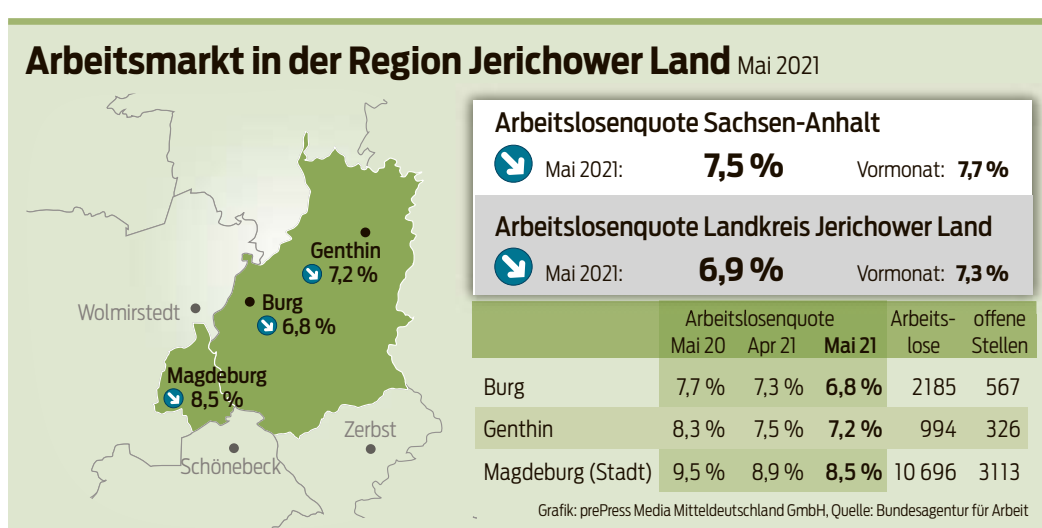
Arbeitsmarkt in der Region Jerichower Land Mai 2021

Arbeitslosenquote Sachsen-Anhalt

Mai 2021: 7,5 % Vormonat: 7,7 %

Arbeitslosenquote Landkreis Jerichower Land

Mai 2021: 6,9 % Vormonat: 7,3 %

Genthin 7,2 %

Burg 6,8 %

Wolmirstedt

Magdeburg 8,5 %

Zerbst

Schönebeck

| | Arbeitslosenquote Mai 20 | Apr 21 | Mai 21 | Arbeitslose | offene Stellen |
|---|---|---|---|---|---|
| Burg | 7,7 % | 7,3 % | 6,8 % | 2185 | 567 |
| Genthin | 8,3 % | 7,5 % | 7,2 % | 994 | 326 |
| Magdeburg (Stadt) | 9,5 % | 8,9 % | 8,5 % | 10 696 | 3113 |

Grafik: prePress Media Mitteldeutschland GmbH, Quelle: Bundesagentur für Arbeit